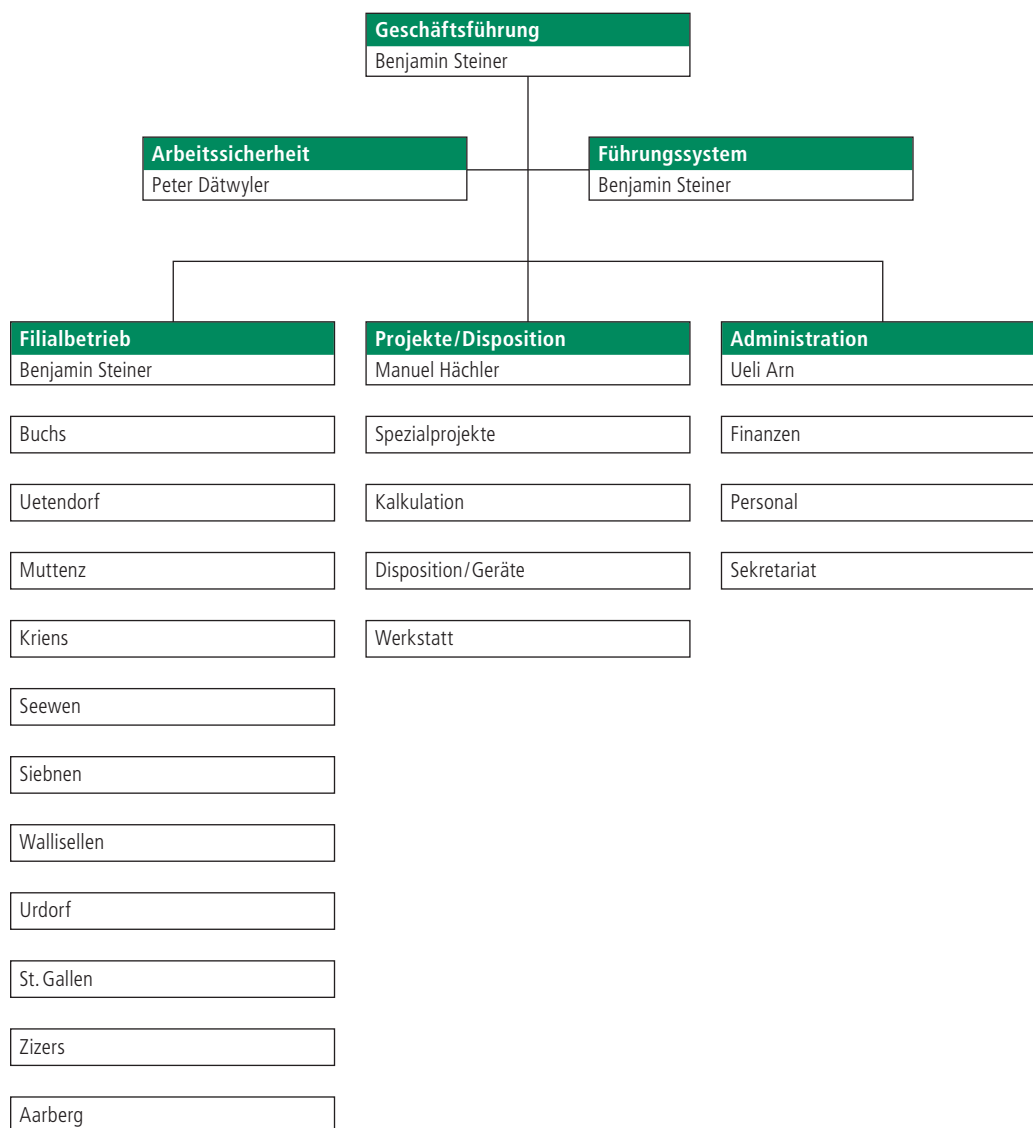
Geschäftsführung
Benjamin Steiner

Arbeitssicherheit
Peter Dätwyler

Führungssystem
Benjamin Steiner

Filialbetrieb
Benjamin Steiner

Buchs

Uetendorf

Muttenz

Kriens

Seewen

Siebnen

Wallisellen

Urdorf

St. Gallen

Zizers

Aarberg

Projekte/Disposition
Manuel Hächler

Spezialprojekte

Kalkulation

Disposition/Geräte

Werkstatt

Administration
Ueli Arn

Finanzen

Personal

Sekretariat